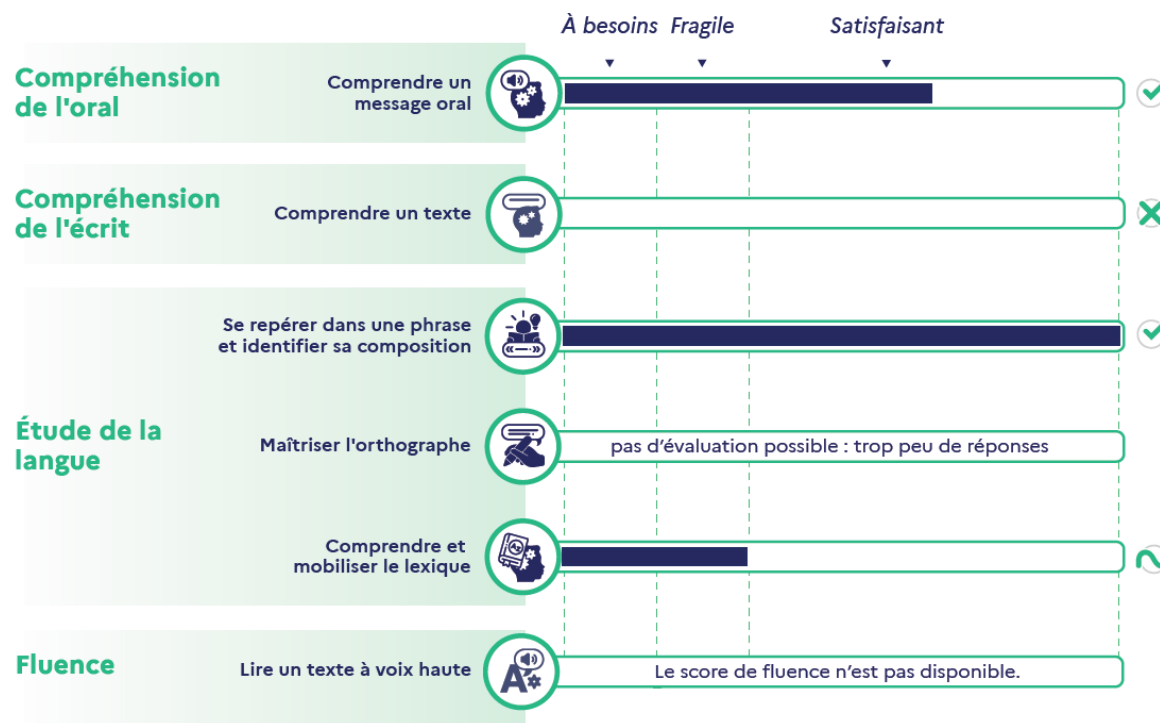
À besoins Fragile Satisfaisant

Compréhension de l'oral

Comprendre un message oral

Compréhension de l'écrit

Comprendre un texte

Étude de la langue

Se repérer dans une phrase et identifier sa composition

Maîtriser l'orthographe

pas d'évaluation possible : trop peu de réponses

Comprendre et mobiliser le lexique

Fluence

Lire un texte à voix haute

Le score de fluence n'est pas disponible.